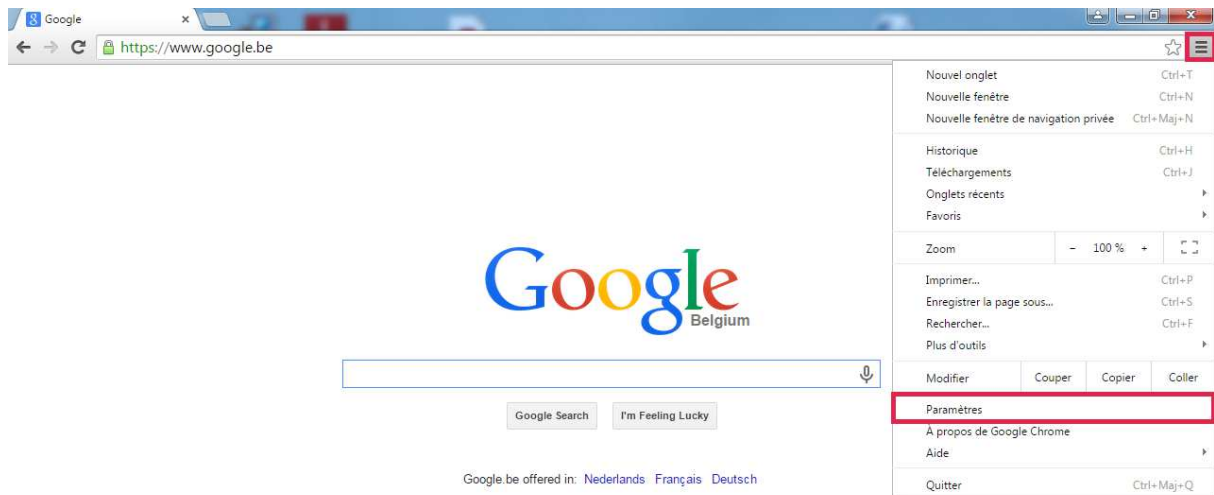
Google ×

https://www.google.be

Google
Belgium

Google Search I'm Feeling Lucky

Google.be offered in: Nederlands Français Deutsch

Nouvel onglet Ctrl+T
Nouvelle fenêtre Ctrl+N
Nouvelle fenêtre de navigation privée Ctrl+Maj+N
Historique Ctrl+H
Téléchargements Ctrl+J
Onglets récents
Favoris
Zoom - 100 % +
Imprimer... Ctrl+P
Enregistrer la page sous... Ctrl+S
Rechercher... Ctrl+F
Plus d'outils
Modifier Couper Copier Coller
Paramètres
À propos de Google Chrome
Aide
Quitter Ctrl+Maj+Q